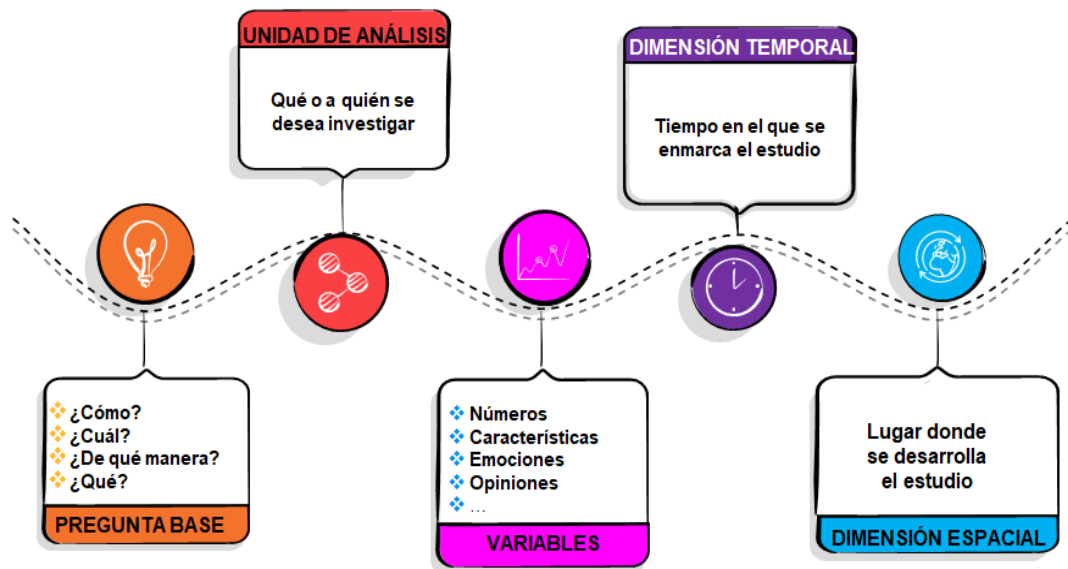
UNIDAD DE ANÁLISIS

Qué o a quién se desea investigar

DIMENSIÓN TEMPORAL

Tiempo en el que se enmarca el estudio

¿Cómo?
¿Cuál?
¿De qué manera?
¿Qué?

PREGUNTA BASE

Números
Características
Emociones
Opiniones
...

VARIABLES

Lugar donde se desarrolla el estudio

DIMENSIÓN ESPACIAL